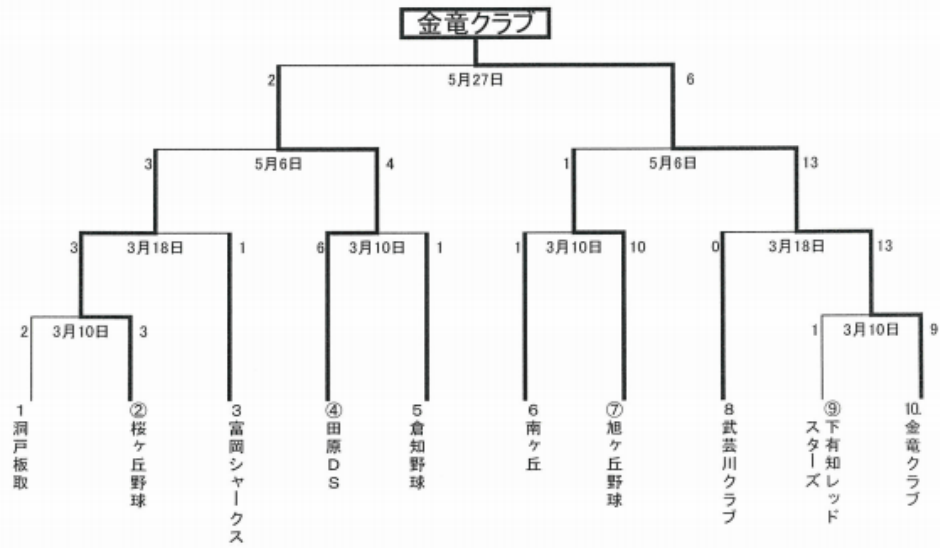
金竜クラブ

2 5月27日 6

3 5月6日 4

1 5月6日 13

3 3月18日 1

6 3月10日 1

1 3月10日 10

0 3月18日 13

2 3月10日 3

1 3月10日 9

1 洞戸板取

② 桜ヶ丘野球

3 富岡シャークス

④ 田原DS

5 倉知野球

6 南ヶ丘

⑦ 旭ヶ丘野球

8 武芸川クラブ

⑨ 下有知レッドスターズ

10. 金竜クラブ